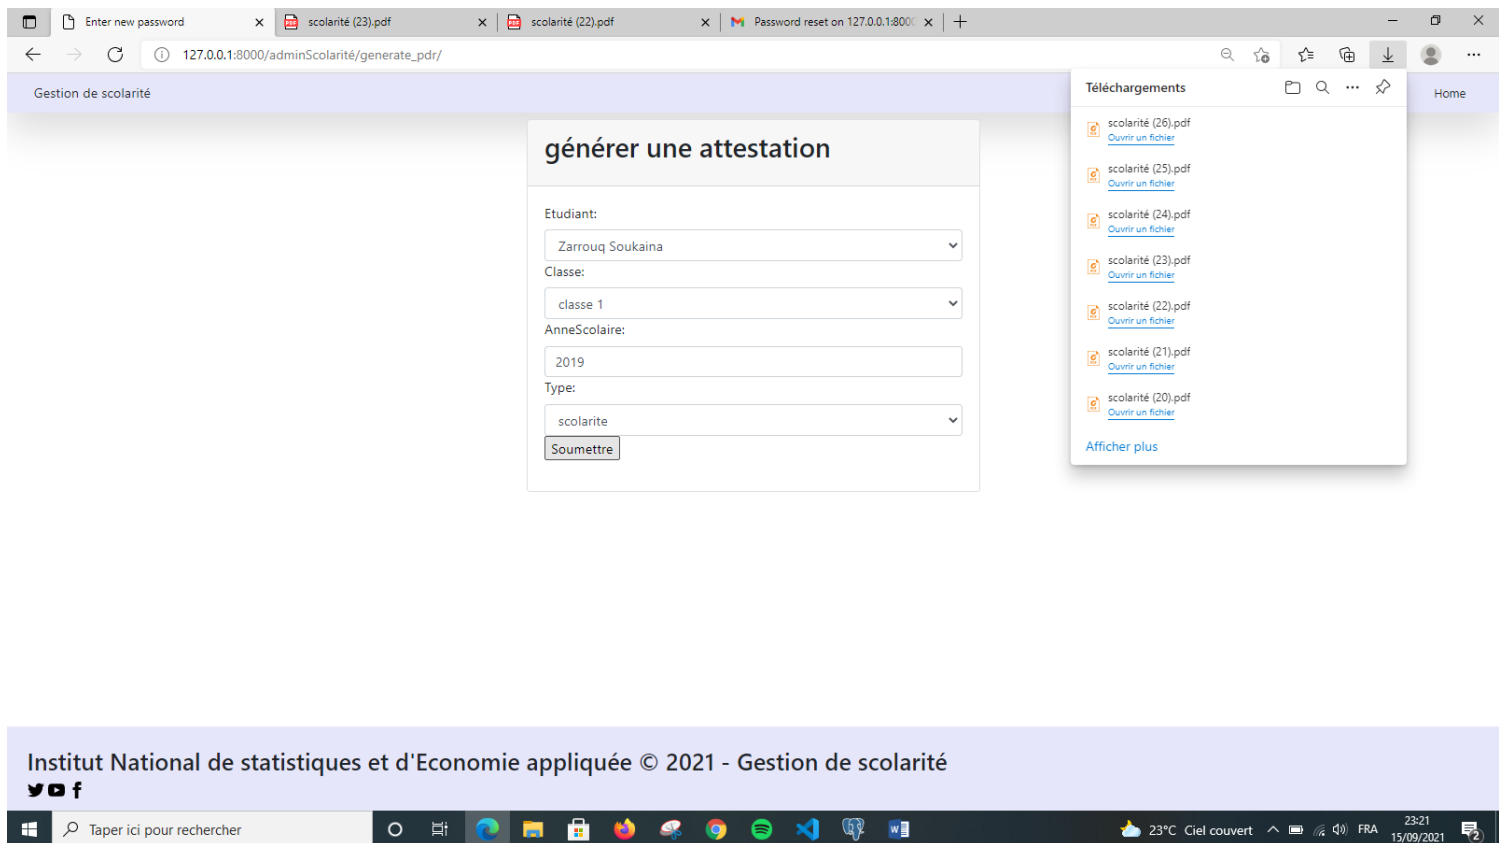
Enter new password
scolarité (23).pdf
scolarité (22).pdf
Password reset on 127.0.0.1:800(

127.0.0.1:8000/adminScolarité/generate_pdr/

Gestion de scolarité

Home

Téléchargements

scolarité (26).pdf
Ouvrir un fichier
scolarité (25).pdf
Ouvrir un fichier
scolarité (24).pdf
Ouvrir un fichier
scolarité (23).pdf
Ouvrir un fichier
scolarité (22).pdf
Ouvrir un fichier
scolarité (21).pdf
Ouvrir un fichier
scolarité (20).pdf
Ouvrir un fichier
Afficher plus

générer une attestation

Etudiant:
Zarrouq Soukaina
Classe:
classe 1
AnneScolaire:
2019
Type:
scolarite
Soumettre

Institut National de statistiques et d'Economie appliquée © 2021 - Gestion de scolarité

Taper ici pour rechercher
23°C Ciel couvert
FRA
23:21
15/09/2021
2